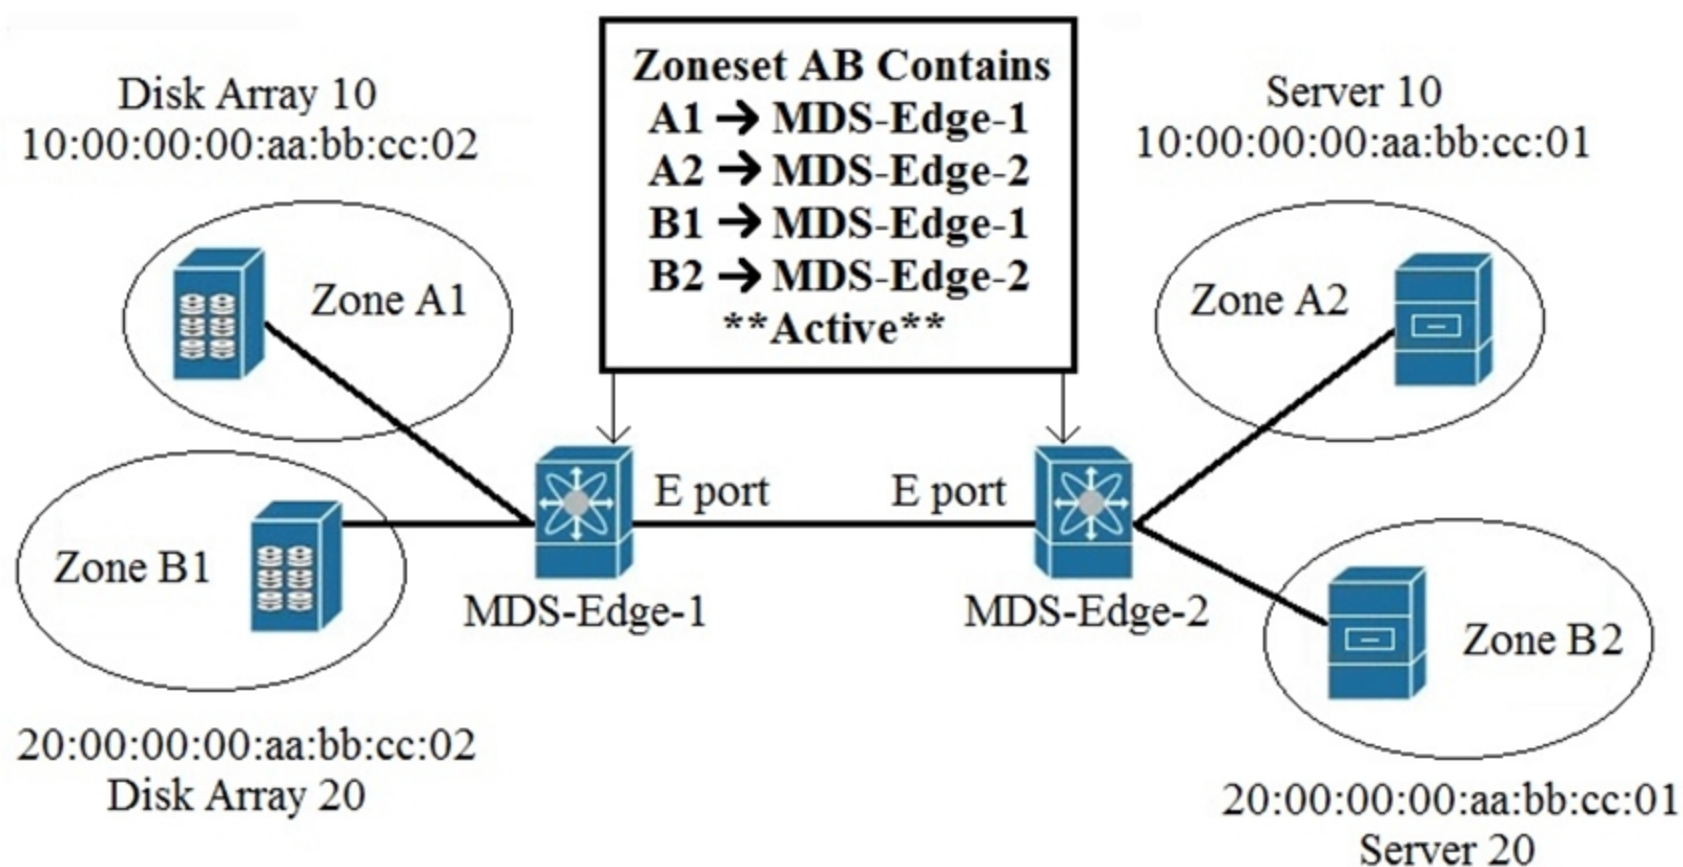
Zoneset AB Contains
A1 → MDS-Edge-1
A2 → MDS-Edge-2
B1 → MDS-Edge-1
B2 → MDS-Edge-2
**Active**

Disk Array 10
10:00:00:00:aa:bb:cc:02

Server 10
10:00:00:00:aa:bb:cc:01

Zone A1

Zone A2

E port

E port

Zone B1

MDS-Edge-1

MDS-Edge-2

Zone B2

20:00:00:00:aa:bb:cc:02
Disk Array 20

20:00:00:00:aa:bb:cc:01
Server 20